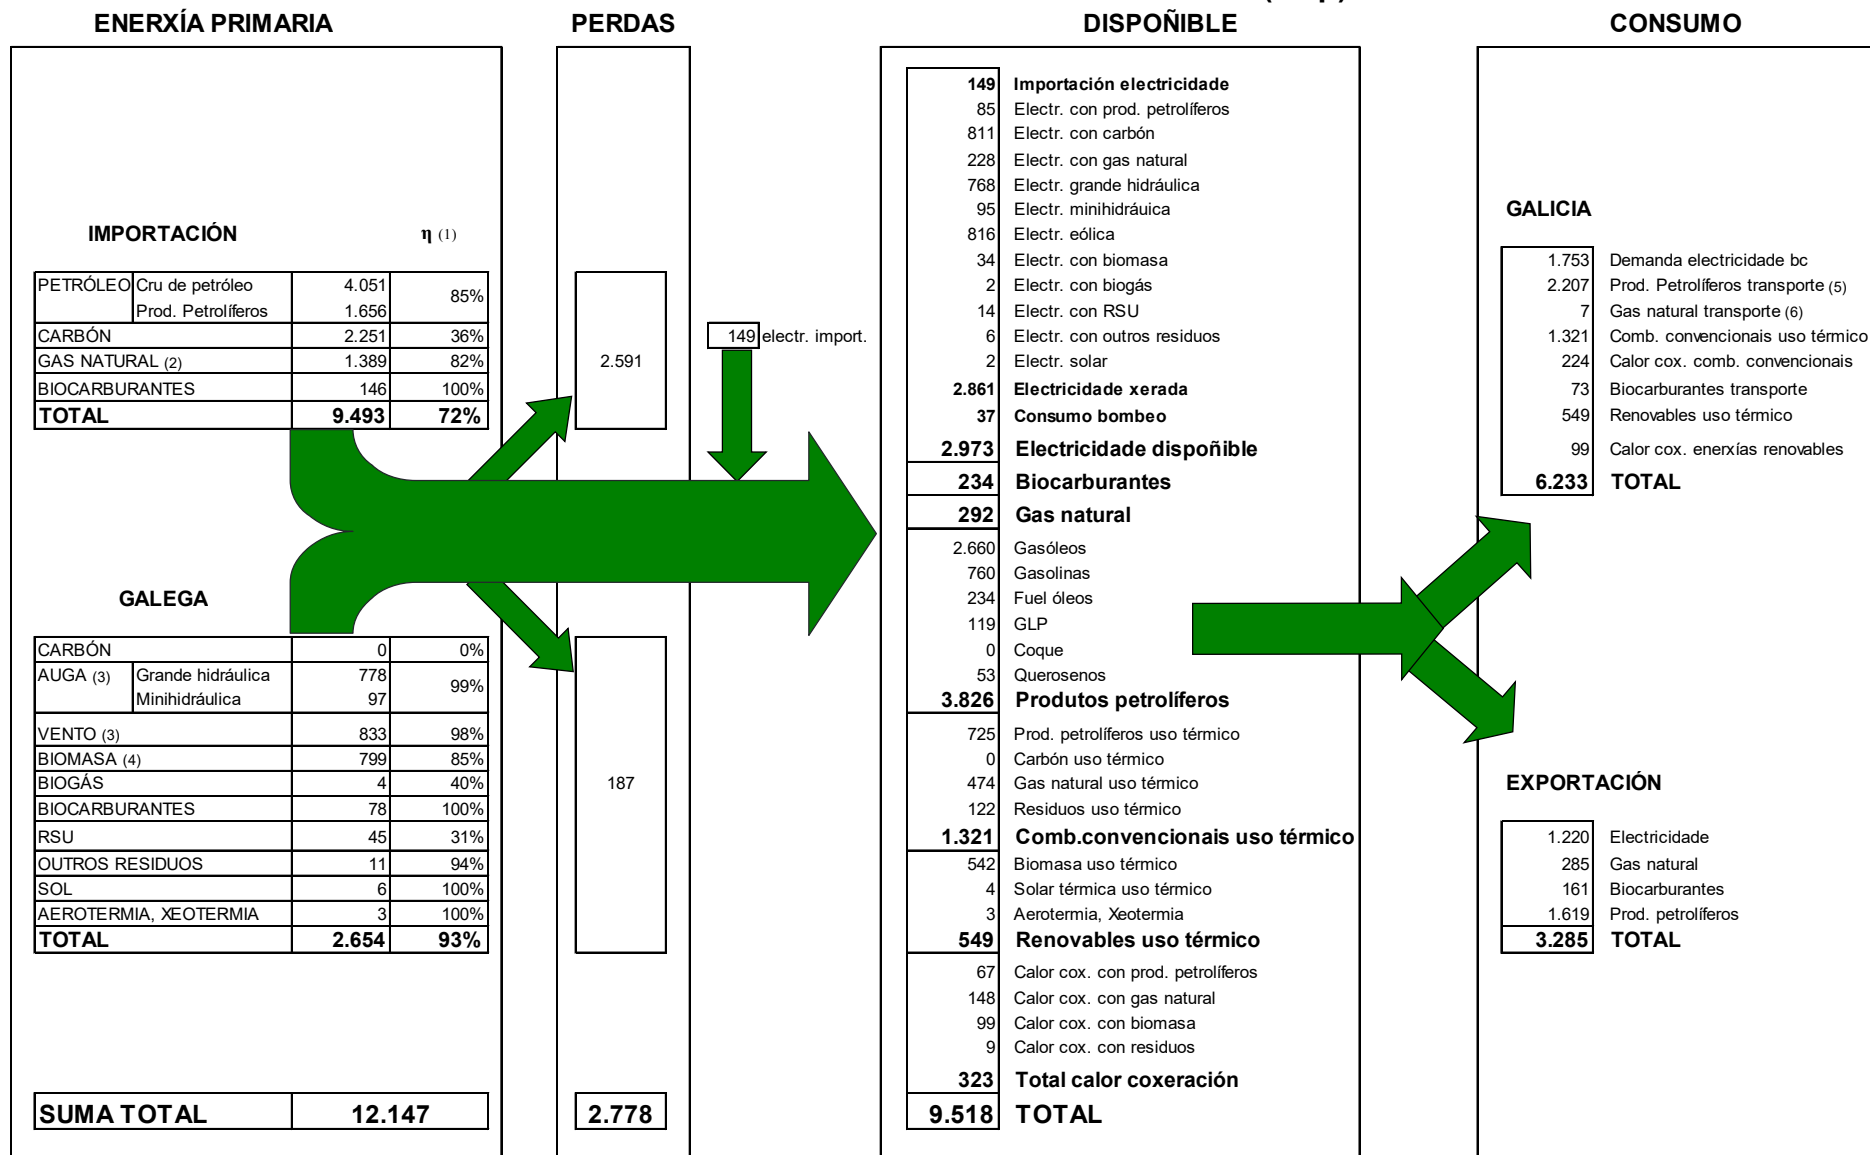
ENERXÍA PRIMARIA

PERDAS

DISPOÑIBLE

CONSUMO

IMPORTACIÓN $\eta$ (1)

| | | | |
|---|---|---|---|
| PETRÓLEO | Cru de petróleo | 4.051 | 85% |
| | Prod. Petrolíferos | 1.656 | |
| CARBÓN | | 2.251 | 36% |
| GAS NATURAL (2) | | 1.389 | 82% |
| BIOCARBURANTES | | 146 | 100% |
| TOTAL | | 9.493 | 72% |

GALEGA

| | | | |
|---|---|---|---|
| CARBÓN | | 0 | 0% |
| AUGA (3) | Grande hidráulica | 778 | 99% |
| | Minihidráulica | 97 | |
| VENTO (3) | | 833 | 98% |
| BIOMASA (4) | | 799 | 85% |
| BIOGÁS | | 4 | 40% |
| BIOCARBURANTES | | 78 | 100% |
| RSU | | 45 | 31% |
| OUTROS RESIDUOS | | 11 | 94% |
| SOL | | 6 | 100% |
| AEROTERMIA, XEOTERMIA | | 3 | 100% |
| TOTAL | | 2.654 | 93% |

SUMA TOTAL 12.147

2.591

149 electr. import.

187

2.778

| | |
|---|---|
| 149 | Importación electricidade |
| 85 | Electr. con prod. petrolíferos |
| 811 | Electr. con carbón |
| 228 | Electr. con gas natural |
| 768 | Electr. grande hidráulica |
| 95 | Electr. minihidráuica |
| 816 | Electr. eólica |
| 34 | Electr. con biomasa |
| 2 | Electr. con biogás |
| 14 | Electr. con RSU |
| 6 | Electr. con outros residuos |
| 2 | Electr. solar |
| 2.861 | Electricidade xerada |
| 37 | Consumo bombeo |
| 2.973 | Electricidade dispoñible |
| 234 | Biocarburantes |
| 292 | Gas natural |
| 2.660 | Gasóleos |
| 760 | Gasolinas |
| 234 | Fuel óleos |
| 119 | GLP |
| 0 | Coque |
| 53 | Querosenos |
| 3.826 | Produtos petrolíferos |
| 725 | Prod. petrolíferos uso térmico |
| 0 | Carbón uso térmico |
| 474 | Gas natural uso térmico |
| 122 | Residuos uso térmico |
| 1.321 | Comb.convencionais uso térmico |
| 542 | Biomasa uso térmico |
| 4 | Solar térmica uso térmico |
| 3 | Aerotermia, Xeotermia |
| 549 | Renovables uso térmico |
| 67 | Calor cox. con prod. petrolíferos |
| 148 | Calor cox. con gas natural |
| 99 | Calor cox. con biomasa |
| 9 | Calor cox. con residuos |
| 323 | Total calor coxeración |
| 9.518 | TOTAL |

GALICIA

| | |
|---|---|
| 1.753 | Demanda electricidade bc |
| 2.207 | Prod. Petrolíferos transporte (5) |
| 7 | Gas natural transporte (6) |
| 1.321 | Comb. convencionais uso térmico |
| 224 | Calor cox. comb. convencionais |
| 73 | Biocarburantes transporte |
| 549 | Renovables uso térmico |
| 99 | Calor cox. enerxías renovables |
| 6.233 | TOTAL |

EXPORTACIÓN

| | |
|---|---|
| 1.220 | Electricidade |
| 285 | Gas natural |
| 161 | Biocarburantes |
| 1.619 | Prod. petrolíferos |
| 3.285 | TOTAL |